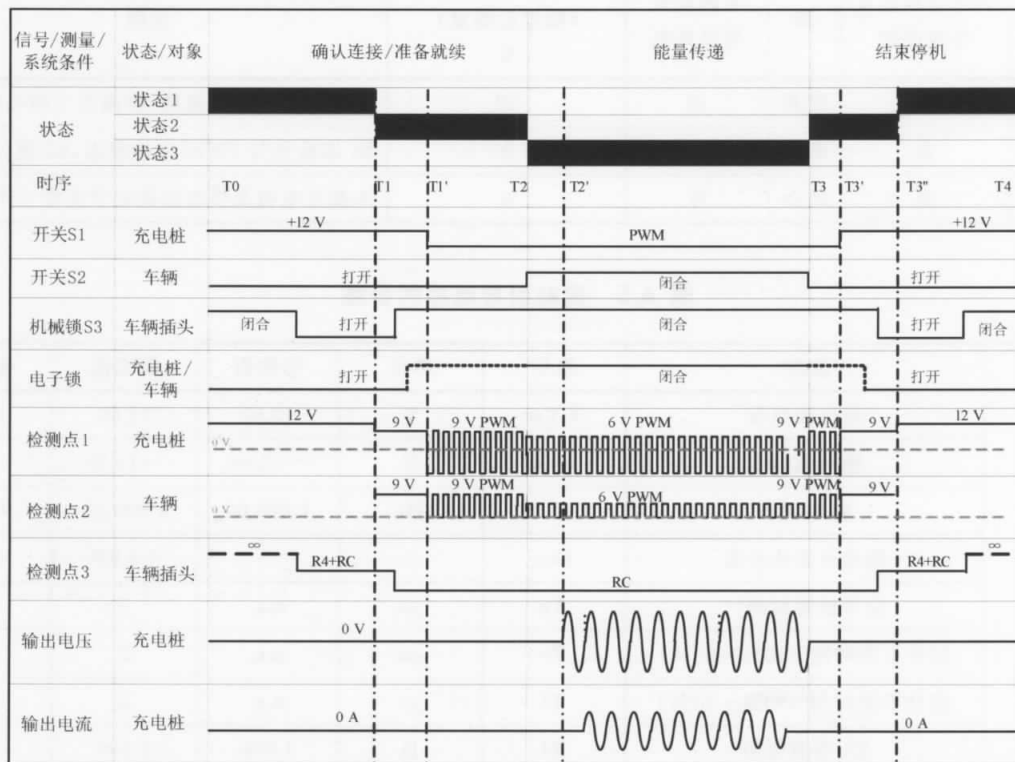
| 信号/测量/系统条件 | 状态/对象 | 确认连接/准备就续 | 能量传递 | 结束停机 |
|---|---|---|---|---|
| 状态 | 状态1 | | | |
| | 状态2 | | | |
| | 状态3 | | | |
| 时序 | | T0 T1 T1' T2 | T2' T3 | T3' T3'' T4 |
| 开关S1 | 充电桩 | +12 V | PWM | +12 V |
| 开关S2 | 车辆 | 打开 | 闭合 | 打开 |
| 机械锁S3 | 车辆插头 | 闭合 打开 | 闭合 | 打开 闭合 |
| 电子锁 | 充电桩/车辆 | 打开 | 闭合 | 打开 |
| 检测点1 | 充电桩 | 12 V 0 V 9 V 9 V PWM | 6 V PWM | 9 V PWM 9 V 12 V |
| 检测点2 | 车辆 | 0 V 9 V 9 V PWM | 6 V PWM | 9 V PWM 9 V |
| 检测点3 | 车辆插头 | ∞ R4+RC | RC | R4+RC ∞ |
| 输出电压 | 充电桩 | 0 V | | |
| 输出电流 | 充电桩 | 0 A | | 0 A |